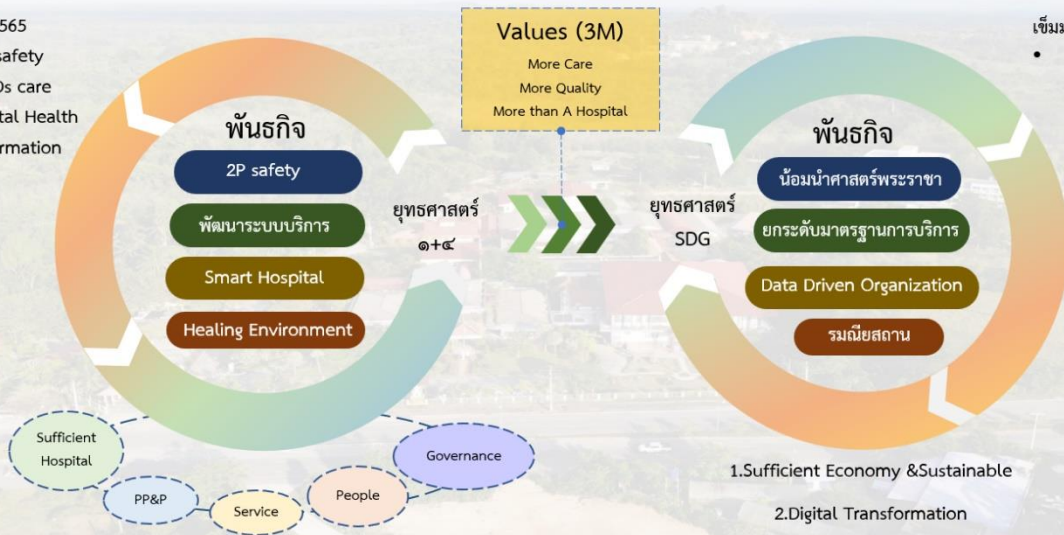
565
safety
Ds care
tal Health
rmation

พันธกิจ

2P safety

พัฒนาระบบบริการ

Smart Hospital

Healing Environment

Values (3M)
More Care
More Quality
More than A Hospital

ยุทธศาสตร์
๑+๔

ยุทธศาสตร์
SDG

พันธกิจ

น้อมนำศาสตร์พระราชา

ยกระดับมาตรฐานการบริการ

Data Driven Organization

รมณียสถาน

เข็ม
•

Sufficient Hospital

PP&P

Service

People

Governance

1.Sufficient Economy &Sustainable

2.Digital Transformation